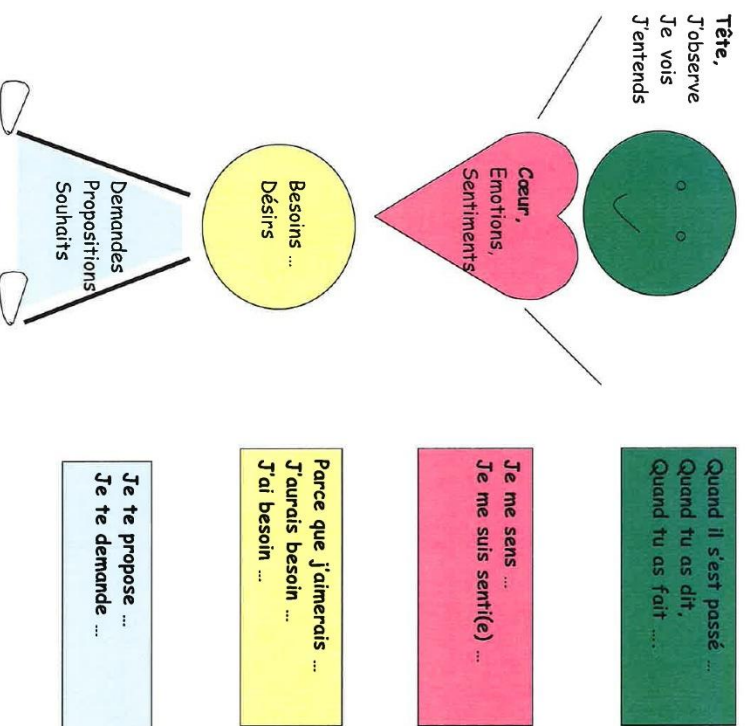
Tête,
J'observe
Je vois
J'entends

Cœur,
Emotions,
Sentiments

Besoins ...
Désirs

Demandes
Propositions
Souhaits

Quand il s'est passé ...
Quand tu as dit,
Quand tu as fait ...

Je me sens ...
Je me suis senti(e) ...

Parce que j'aimerais ...
J'aurais besoin ...
J'ai besoin ...

Je te propose ...
Je te demande ...